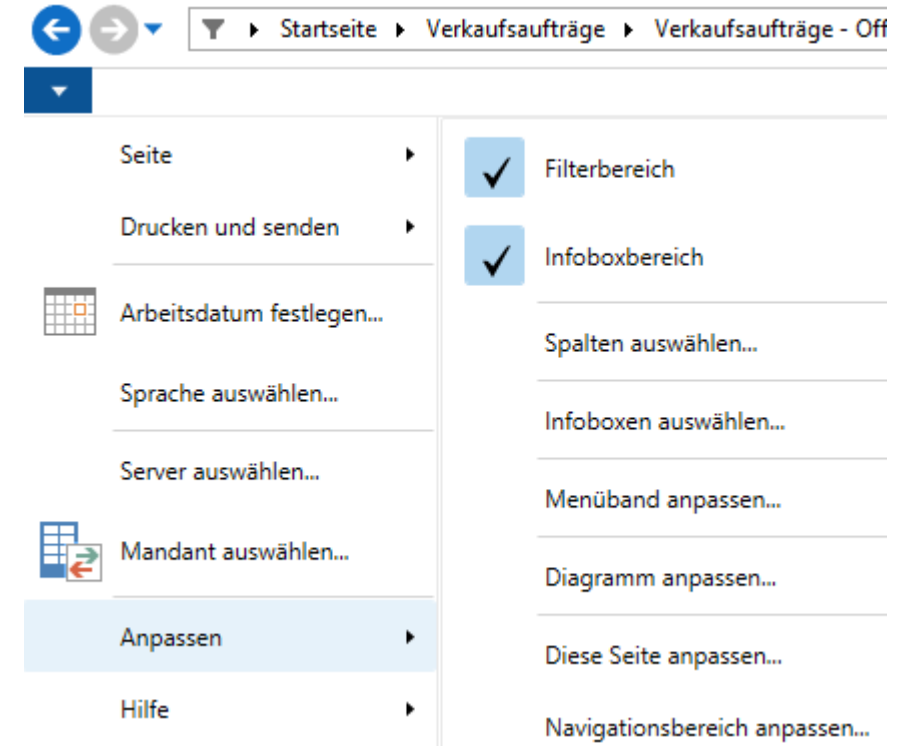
Startseite ▸ Verkaufsaufträge ▸ Verkaufsaufträge - Off

Seite

Drucken und senden

Arbeitsdatum festlegen...

Sprache auswählen...

Server auswählen...

Mandant auswählen...

Anpassen

Hilfe

Filterbereich

Infoboxbereich

Spalten auswählen...

Infoboxen auswählen...

Menüband anpassen...

Diagramm anpassen...

Diese Seite anpassen...

Navigationsbereich anpassen...